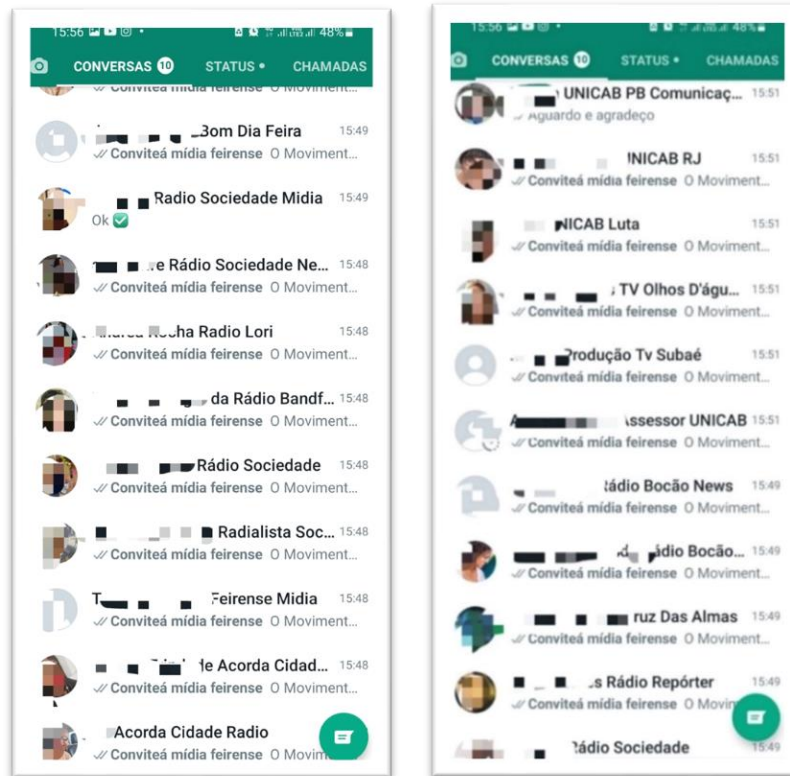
15:56 48%

CONVERSAS 10 STATUS • CHAMADAS

Conviteá mídia feirense O Moviment...

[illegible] Bom Dia Feira 15:49
Conviteá mídia feirense O Moviment...

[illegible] Radio Sociedade Midia 15:49
Ok

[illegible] e Rádio Sociedade Ne... 15:48
Conviteá mídia feirense O Moviment...

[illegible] Rocha Radio Lori 15:48
Conviteá mídia feirense O Moviment...

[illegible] da Rádio Bandf... 15:48
Conviteá mídia feirense O Moviment...

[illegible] Rádio Sociedade 15:48
Conviteá mídia feirense O Moviment...

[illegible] Radialista Soc... 15:48
Conviteá mídia feirense O Moviment...

T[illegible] Feirense Midia 15:48
Conviteá mídia feirense O Moviment...

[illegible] de Acorda Cidad... 15:48
Conviteá mídia feirense O Moviment...

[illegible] Acorda Cidade Radio
Conviteá mídia feirense O Moviment...

15:56 48%

CONVERSAS 10 STATUS • CHAMADAS

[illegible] UNICAB PB Comunicaç... 15:51
Aguardo e agradeço

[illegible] NICAB RJ 15:51
Conviteá mídia feirense O Moviment...

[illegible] NICAB Luta 15:51
Conviteá mídia feirense O Moviment...

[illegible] TV Olhos D'águ... 15:51
Conviteá mídia feirense O Moviment...

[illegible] Produção Tv Subaé 15:51
Conviteá mídia feirense O Moviment...

A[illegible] ssessor UNICAB 15:51
Conviteá mídia feirense O Moviment...

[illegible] ádio Bocão News 15:49
Conviteá mídia feirense O Moviment...

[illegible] ádio Bocão... 15:49
Conviteá mídia feirense O Moviment...

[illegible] ruz Das Almas 15:49
Conviteá mídia feirense O Moviment...

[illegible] s Rádio Repórter 15:49
Conviteá mídia feirense O Movim...

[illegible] ádio Sociedade 15:49